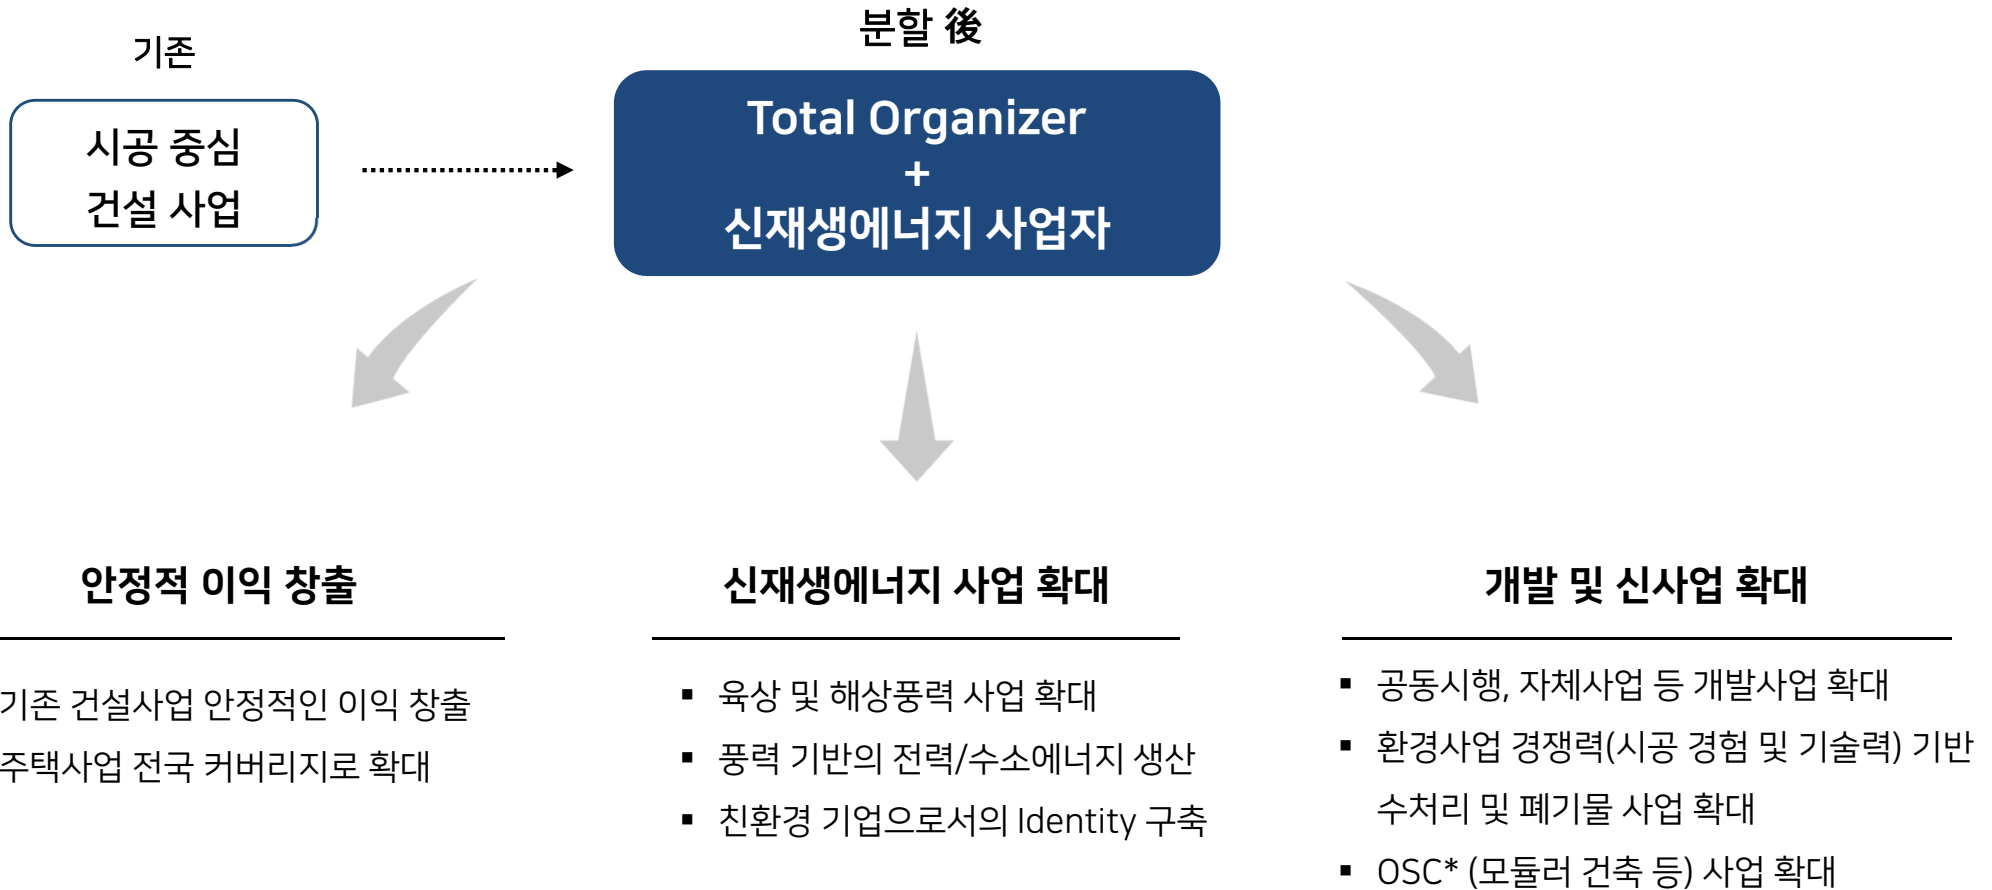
기존

시공 중심
건설 사업

분할 後

Total Organizer
+
신재생에너지 사업자

안정적 이익 창출

기존 건설사업 안정적인 이익 창출
주택사업 전국 커버리지로 확대

신재생에너지 사업 확대

▪ 육상 및 해상풍력 사업 확대
▪ 풍력 기반의 전력/수소에너지 생산
▪ 친환경 기업으로서의 Identity 구축

개발 및 신사업 확대

▪ 공동시행, 자체사업 등 개발사업 확대
▪ 환경사업 경쟁력(시공 경험 및 기술력) 기반 수처리 및 폐기물 사업 확대
▪ OSC* (모듈러 건축 등) 사업 확대